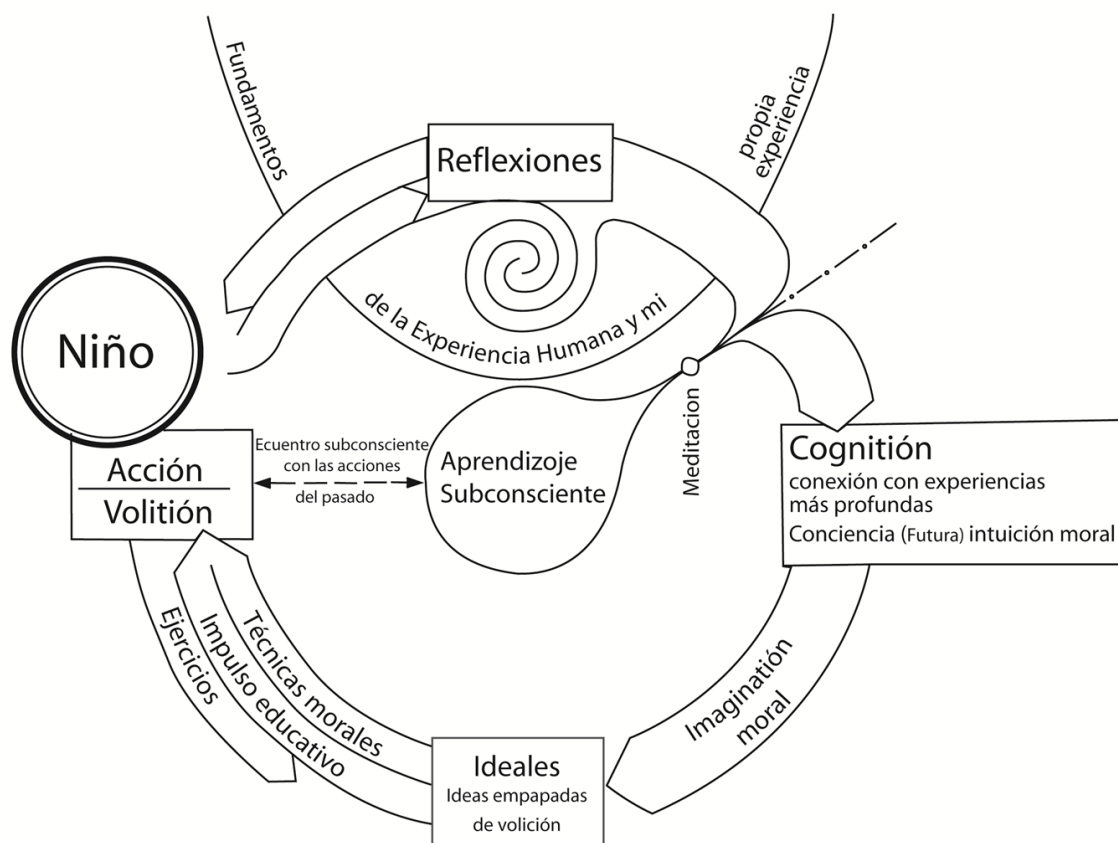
Fundamentos

Reflexiones

propia experiencia

de la Experiencia Humana y mi

Niño

Acción
Volitión

Ecuentro subconsciente con las acciones del pasado

Aprendizoje Subconsciente

Meditacion

Cognitión
conexión con experiencias más profundas
Conciencia (Futura) intuición moral

Ejercicios

Impulso educativo

Técnicas morales

Ideales
Ideas empapadas de volición

Imaginatión moral